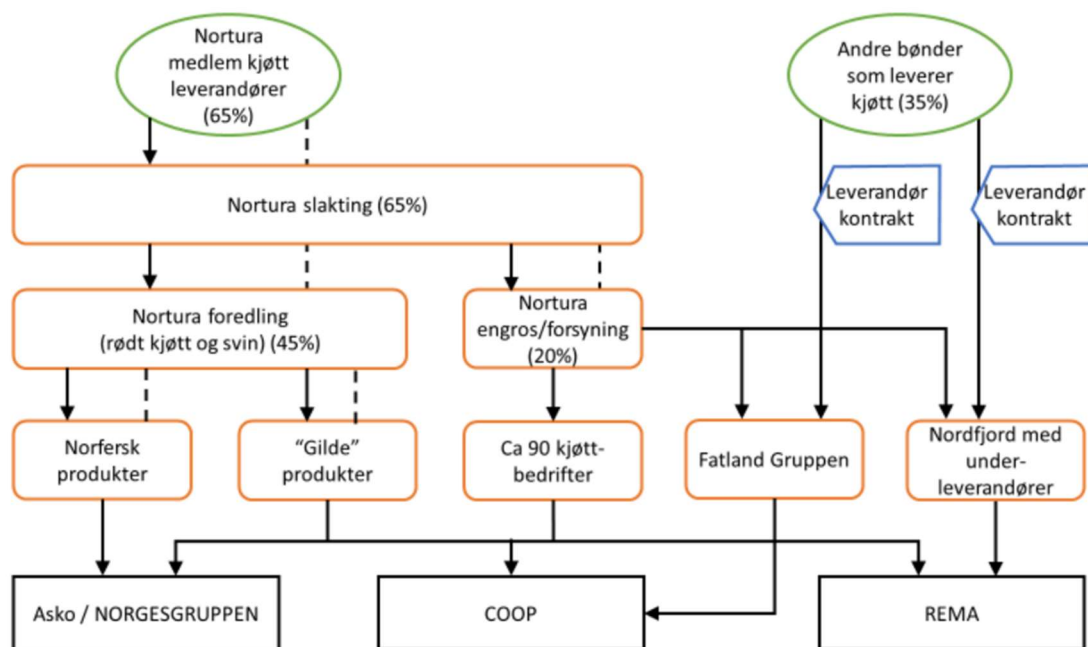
Nortura medlem kjøtt leverandører (65%)

Andre bønder som leverer kjøtt (35%)

Nortura slakting (65%)

Leverandør kontrakt

Leverandør kontrakt

Nortura foredling (rødt kjøtt og svin) (45%)

Nortura engros/forsyning (20%)

Norfersk produkter

"Gilde" produkter

Ca 90 kjøttbedrifter

Fatland Gruppen

Nordfjord med underleverandører

Asko / NORGESGRUPPEN

COOP

REMA